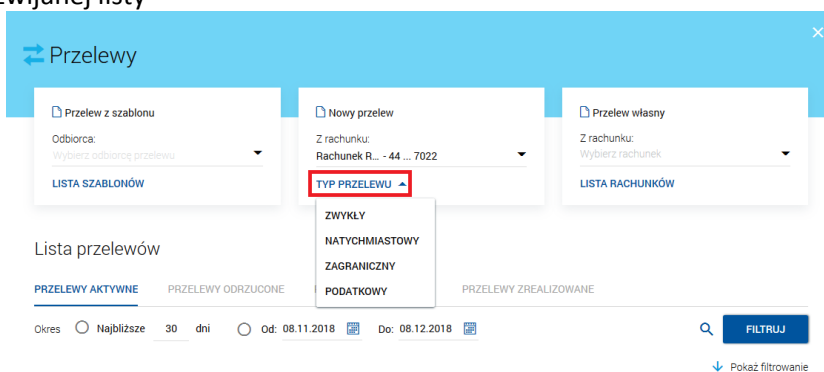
wijanej listy

Przelewy

Przelew z szablonu
Odbiorca:
Wybierz odbiorcę przelewu
LISTA SZABLONÓW

Nowy przelew
Z rachunku:
Rachunek R... - 44 ... 7022
TYP PRZELEWU
ZWYKŁY
NATYCHMIASTOWY
ZAGRANICZNY
PODATKOWY

Przelew własny
Z rachunku:
Wybierz rachunek
LISTA RACHUNKÓW

Lista przelewów

PRZELEWY AKTYWNE PRZELEWY ODRZUCONE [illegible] PRZELEWY ZREALIZOWANE

Okres Najbliższe 30 dni Od: 08.11.2018 Do: 08.12.2018 FILTRUJ

Pokaż filtrowanie